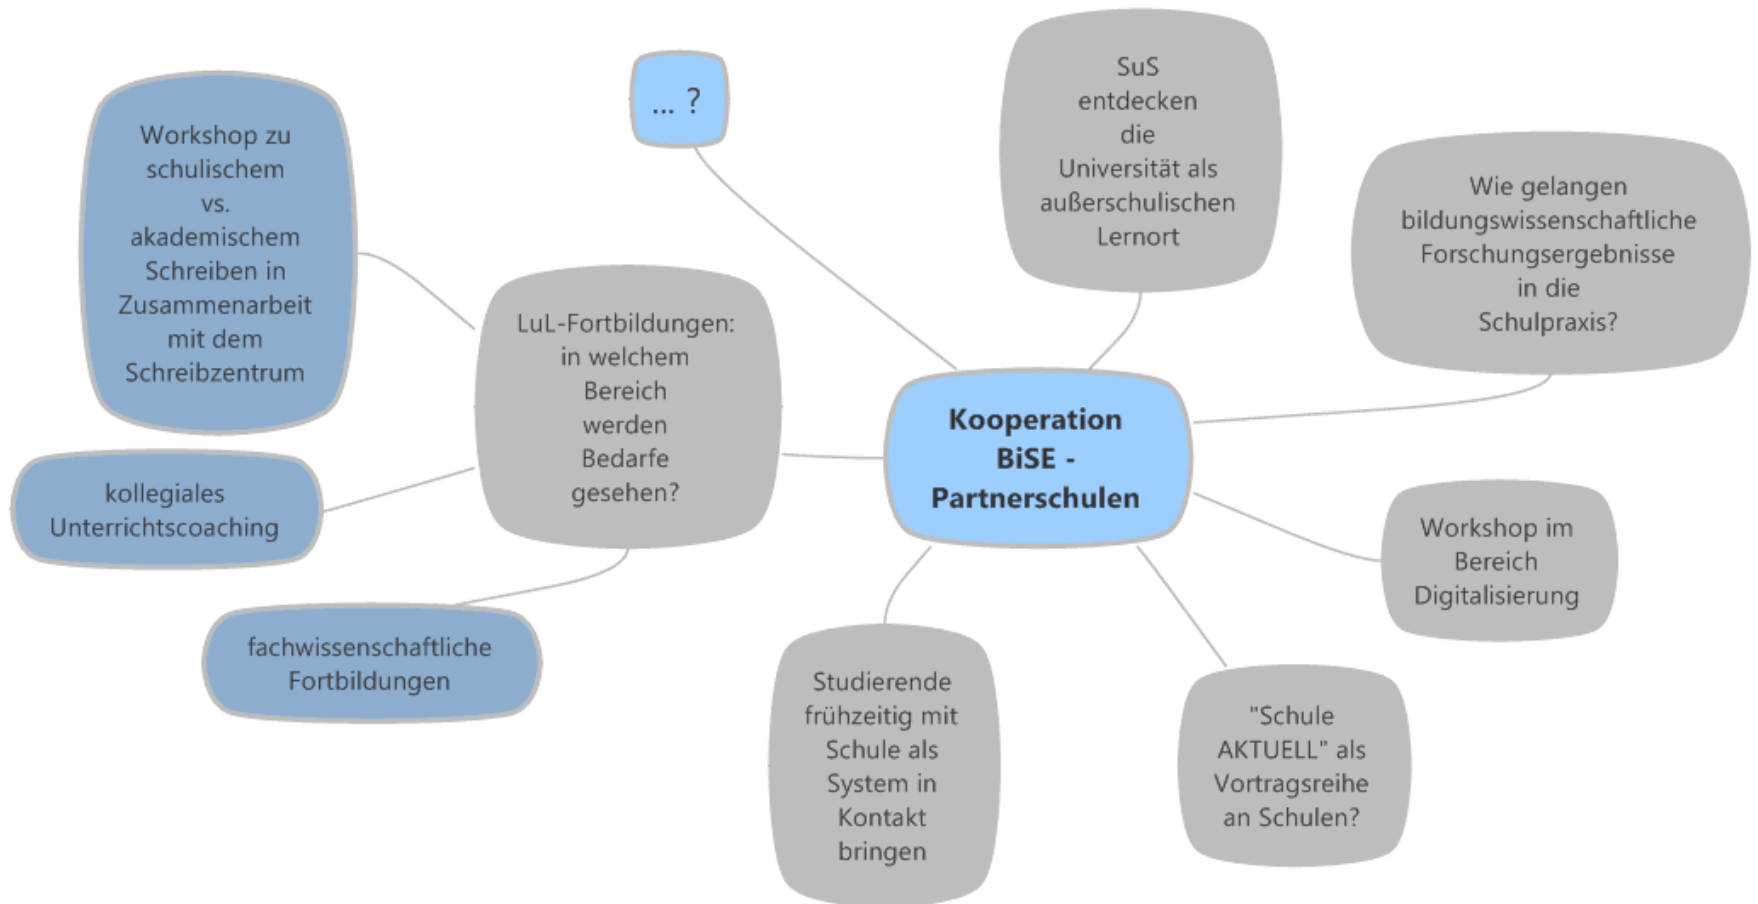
Kooperation BiSE - Partnerschulen

... ?

SuS entdecken die Universität als außerschulischen Lernort

Wie gelangen bildungswissenschaftliche Forschungsergebnisse in die Schulpraxis?

Workshop im Bereich Digitalisierung

"Schule AKTUELL" als Vortragsreihe an Schulen?

Studierende frühzeitig mit Schule als System in Kontakt bringen

LuL-Fortbildungen: in welchem Bereich werden Bedarfe gesehen?

Workshop zu schulischem vs. akademischem Schreiben in Zusammenarbeit mit dem Schreibzentrum

kollegiales Unterrichtscoaching

fachwissenschaftliche Fortbildungen